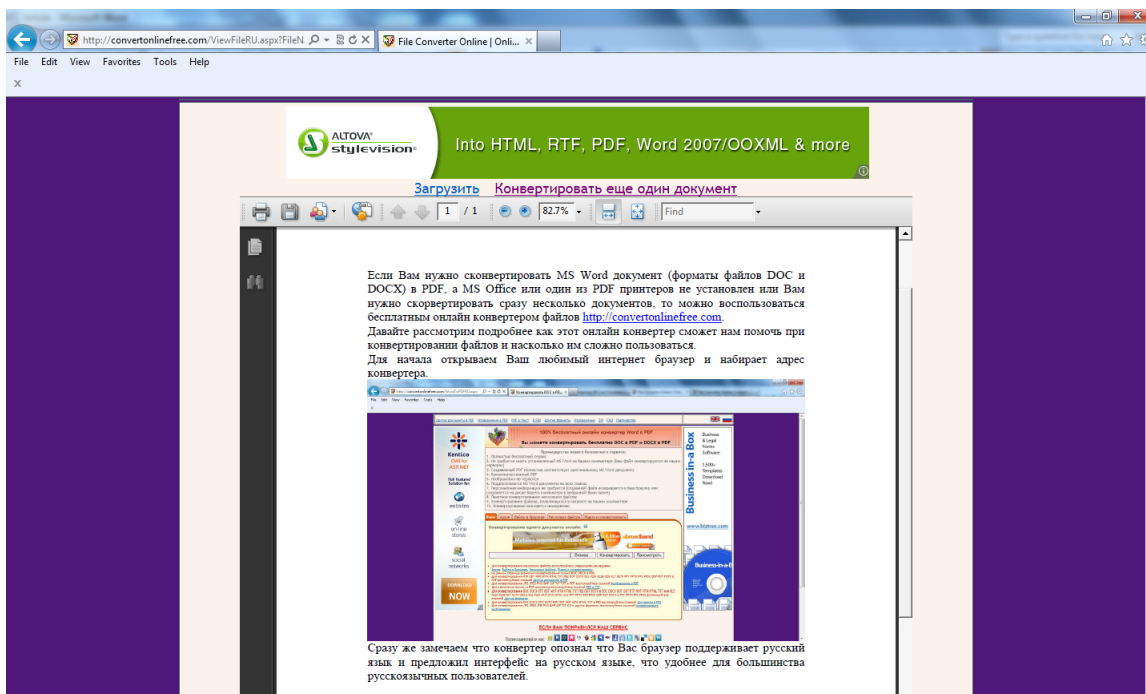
http://convertonlinefree.com/ViewFileRU.aspx?FileN

File Converter Online | Onli...

File Edit View Favorites Tools Help

x

ALTOVA stylevision

Into HTML, RTF, PDF, Word 2007/OOXML & more

Загрузить Конвертировать еще один документ

1 / 1 82.7% Find

Если Вам нужно сконвертировать MS Word документ (форматы файлов DOC и DOCX) в PDF, а MS Office или один из PDF принтеров не установлен или Вам нужно скорвертировать сразу несколько документов, то можно воспользоваться бесплатным онлайн конвертером файлов http://convertonlinefree.com.
Давайте рассмотрим подробнее как этот онлайн конвертер сможет нам помочь при конвертировании файлов и насколько им сложно пользоваться.
Для начала открываем Ваш любимый интернет браузер и набирает адрес конвертера.

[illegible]

Сразу же замечаем что конвертер опознал что Вас браузер поддерживает русский язык и предложил интерфейс на русском языке, что удобнее для большинства русскоязычных пользователей.